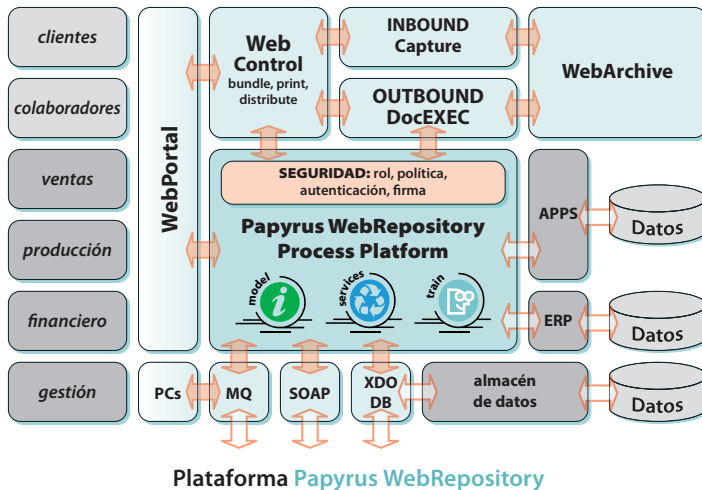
clientes

colaboradores

ventas

producción

financiero

gestión

WebPortal

Web Control
bundle, print, distribute

INBOUND Capture

OUTBOUND DocEXEC

WebArchive

SEGURIDAD: rol, política, autenticación, firma

Papyrus WebRepository Process Platform

model

services

train

APPS

Datos

ERP

Datos

PCs

MQ

SOAP

XDO DB

almacén de datos

Datos

Plataforma Papyrus WebRepository